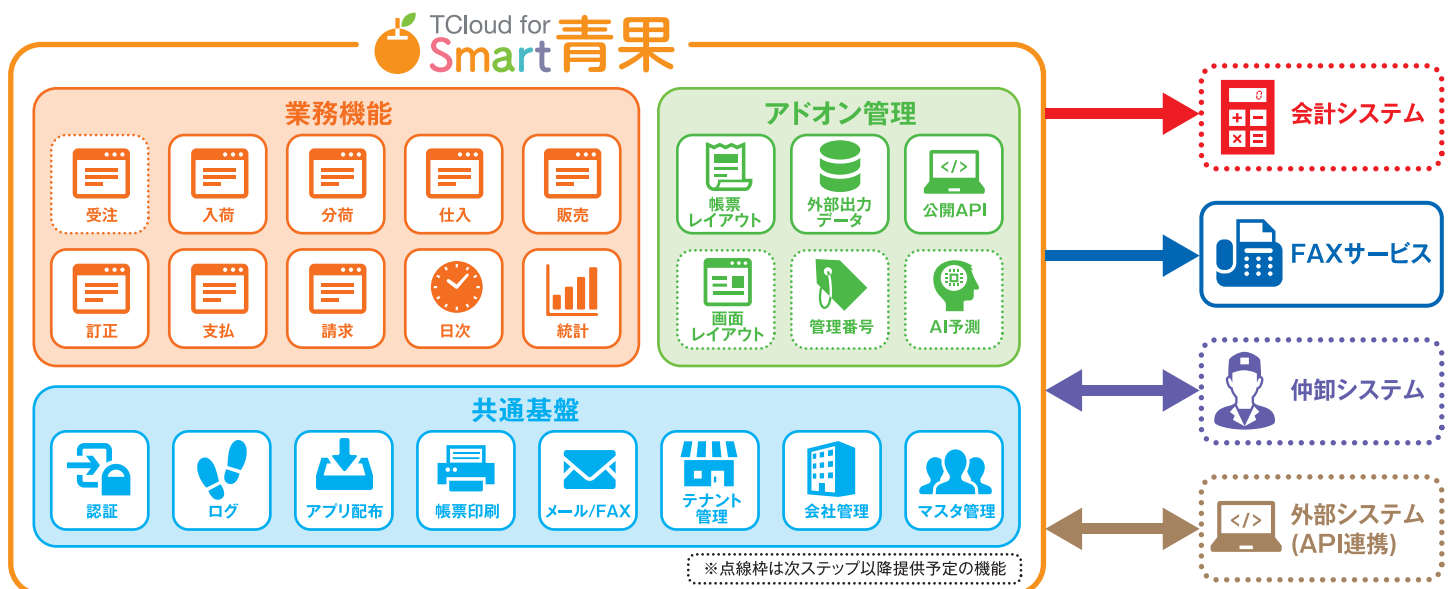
TCloud for Smart 青果

業務機能

受注
入荷
分荷
仕入
販売
訂正
支払
請求
日次
統計

アドオン管理

帳票レイアウト
外部出力データ
公開API
画面レイアウト
管理番号
AI予測

共通基盤

認証
ログ
アプリ配布
帳票印刷
メール/FAX
テナント管理
会社管理
マスタ管理

※点線枠は次ステップ以降提供予定の機能

会計システム
FAXサービス
仲卸システム
外部システム (API連携)